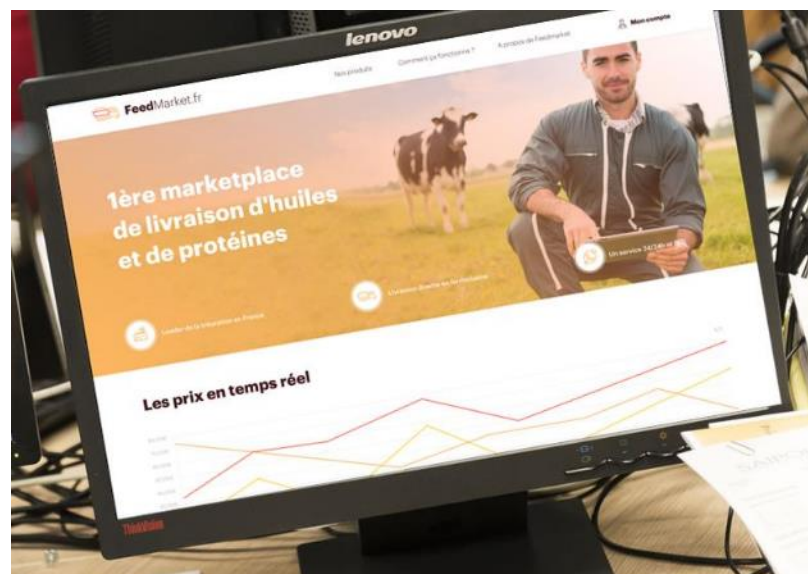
lenovo

FeedMarket.fr

Nos produits
Comment ça fonctionne ?
A propos de Feedmarket
Mon compte

1ère marketplace de livraison d'huiles et de protéines

Un service 24/24h et 7j/7

Livraison directe en 48h

Leader de la livraison en France

Les prix en temps réel

ThinkVision